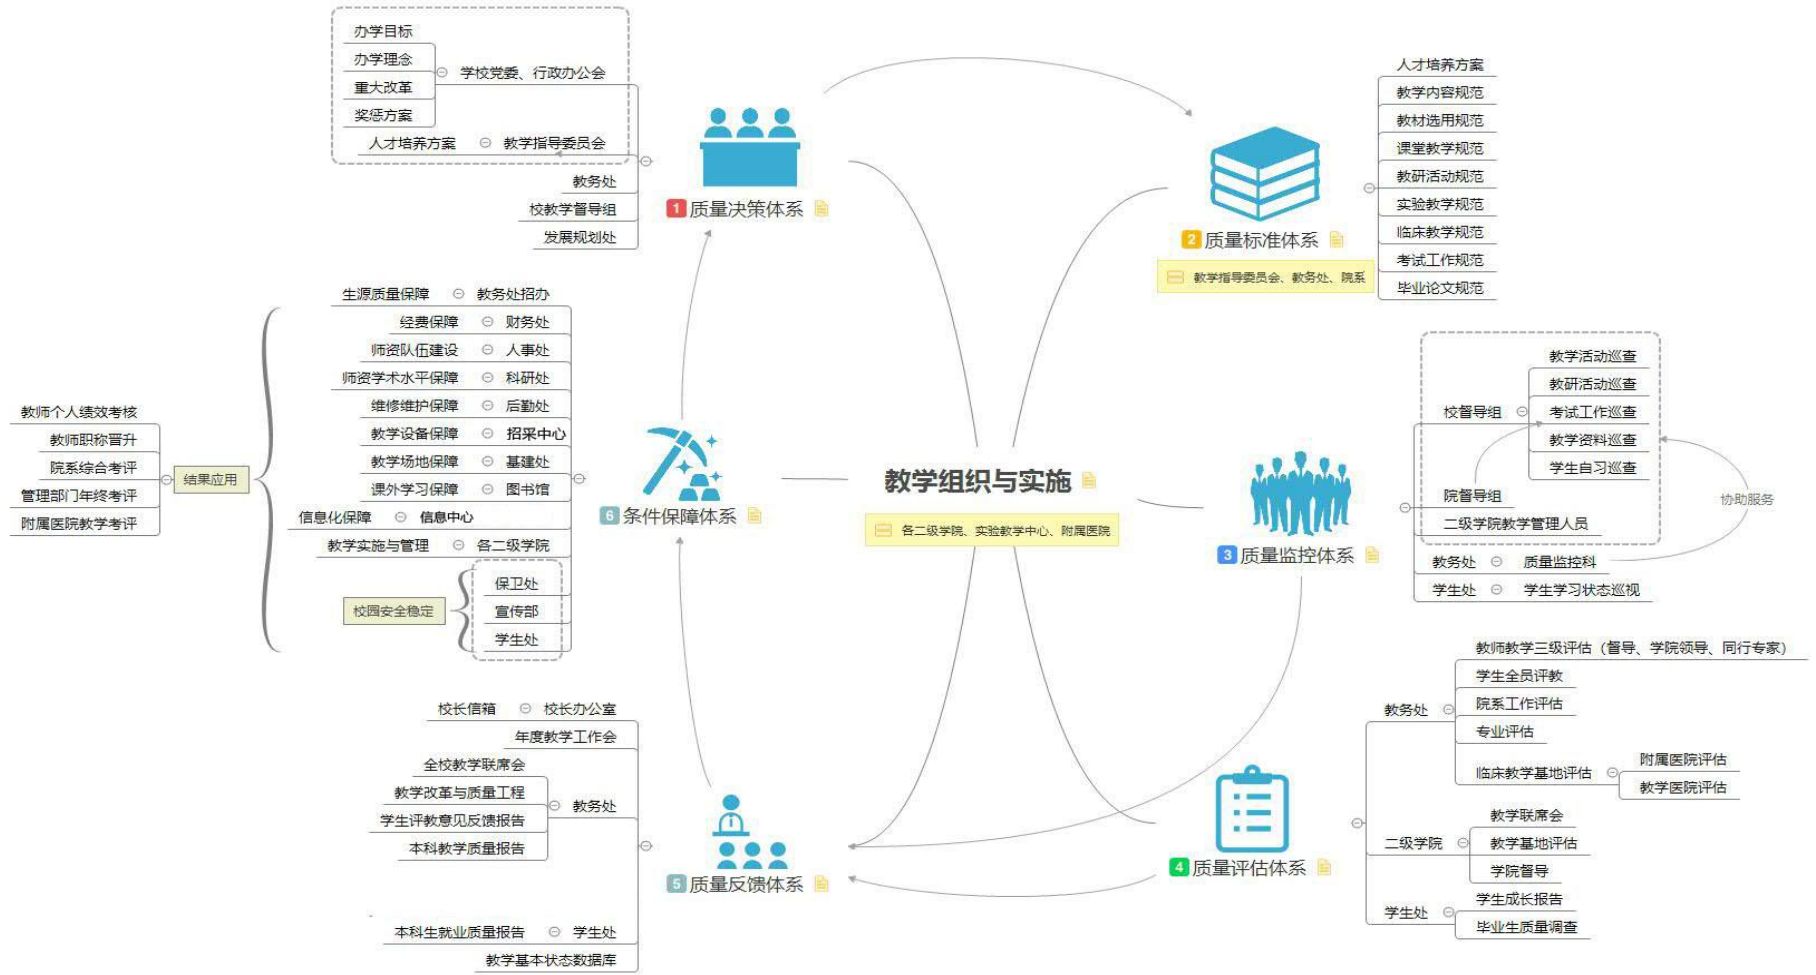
教学组织与实施
各二级学院、实验教学中心、附属医院

1 质量决策体系
办学目标
办学理念
重大改革
奖惩方案
学校党委、行政办公会
人才培养方案
教学指导委员会
教务处
校教学督导组
发展规划处

2 质量标准体系
教学指导委员会、教务处、院系
人才培养方案
教学内容规范
教材选用规范
课堂教学规范
教研活动规范
实验教学规范
临床教学规范
考试工作规范
毕业论文规范

3 质量监控体系
校督导组
教学活动巡查
教研活动巡查
考试工作巡查
教学资料巡查
学生自习巡查
院督导组
二级学院教学管理人员
协助服务
教务处
质量监控科
学生处
学生学习状态巡视

4 质量评估体系
教务处
教师教学三级评估（督导、学院领导、同行专家）
学生全员评教
院系工作评估
专业评估
临床教学基地评估
附属医院评估
教学医院评估
二级学院
教学联席会
教学基地评估
学院督导
学生处
学生成长报告
毕业生质量调查

5 质量反馈体系
校长信箱
校长办公室
年度教学工作会
全校教学联席会
教学改革与质量工程
学生评教意见反馈报告
本科教学质量报告
教务处
本科生就业质量报告
学生处
教学基本状态数据库

6 条件保障体系
生源质量保障
教务处招办
经费保障
财务处
师资队伍建设
人事处
师资学术水平保障
科研处
维修维护保障
后勤处
教学设备保障
招采中心
教学场地保障
基建处
课外学习保障
图书馆
信息化保障
信息中心
教学实施与管理
各二级学院
校园安全稳定
保卫处
宣传部
学生处
结果应用
教师个人绩效考核
教师职称晋升
院系综合考评
管理部门年终考评
附属医院教学考评